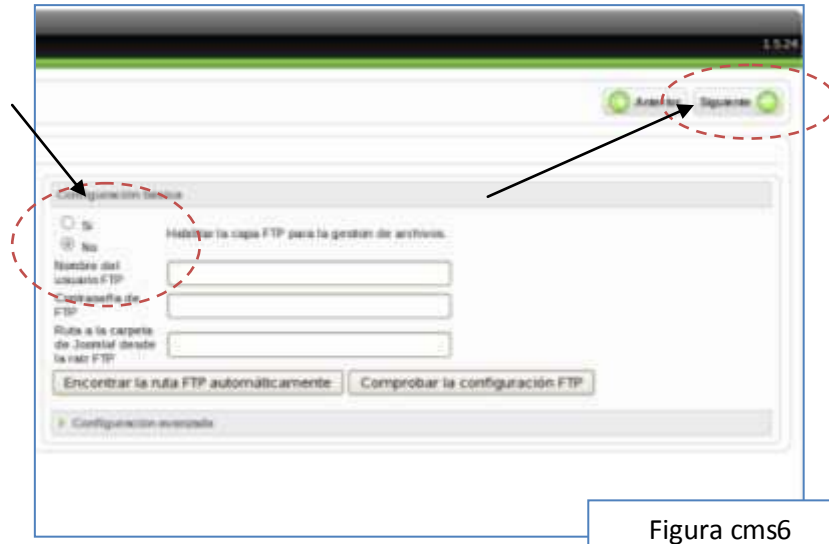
1.5.24

Anterior Siguiente

Configuración básica

Sí
No
Habilitar la capa FTP para la gestión de archivos.

Nombre del usuario FTP

Contraseña de FTP

Ruta a la carpeta de Joomla! desde la raíz FTP

Encontrar la ruta FTP automáticamente
Comprobar la configuración FTP

Configuración avanzada

Figura cms6